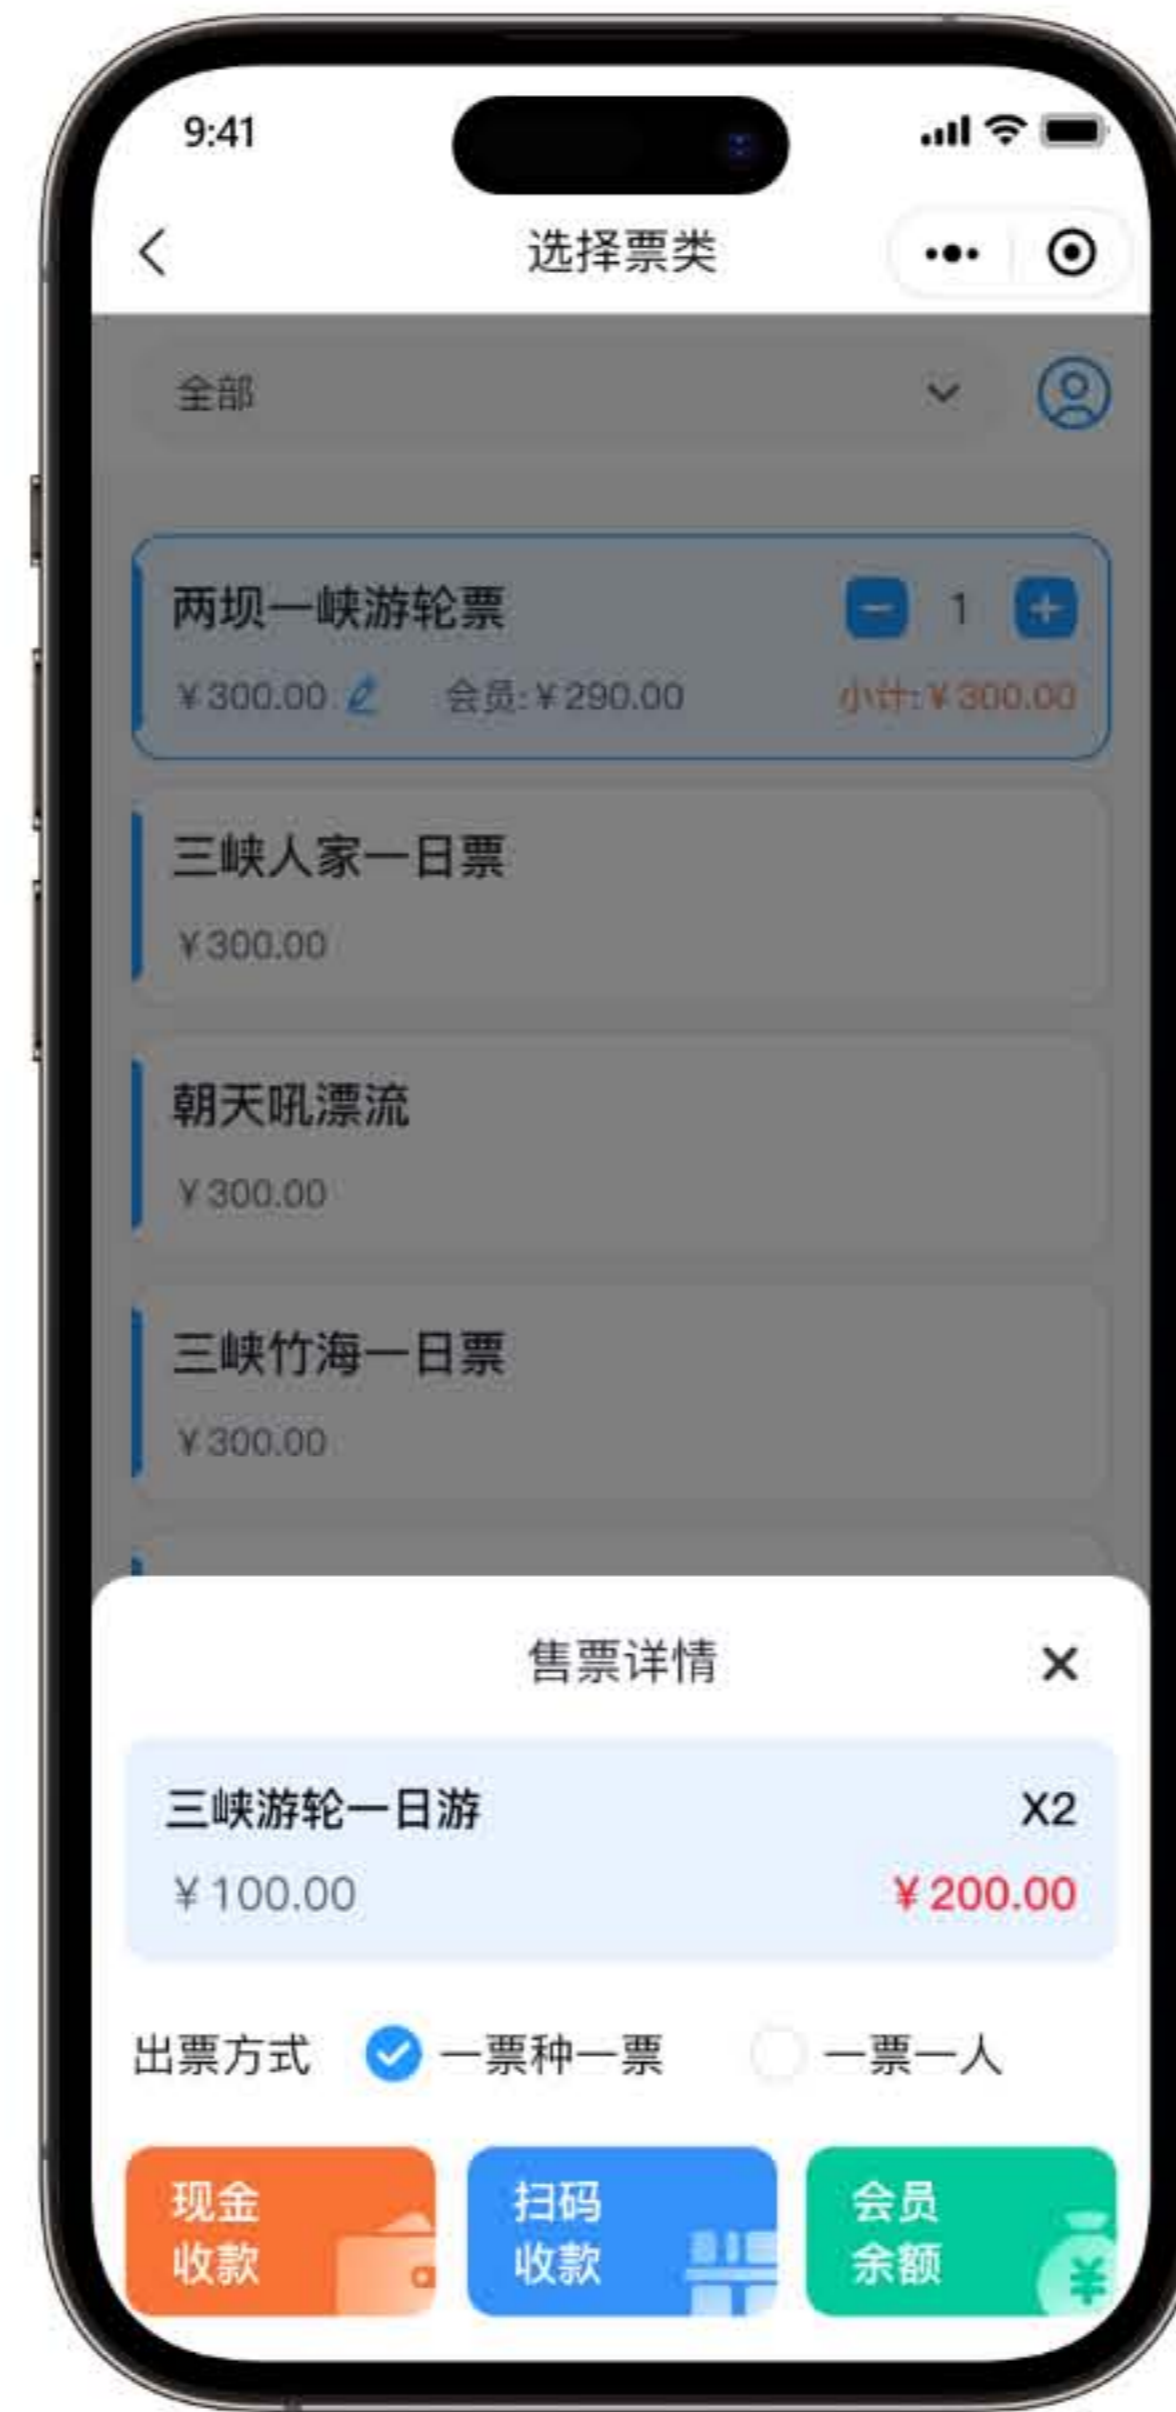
9:41

选择票类

全部

两坝一峡游轮票
− 1 +
¥300.00 会员: ¥290.00 小计: ¥300.00

三峡人家一日票
¥300.00

朝天吼漂流
¥300.00

三峡竹海一日票
¥300.00

售票详情 ×

三峡游轮一日游 X2
¥100.00 ¥200.00

出票方式 一票种一票 一票一人

现金收款
扫码收款
会员余额